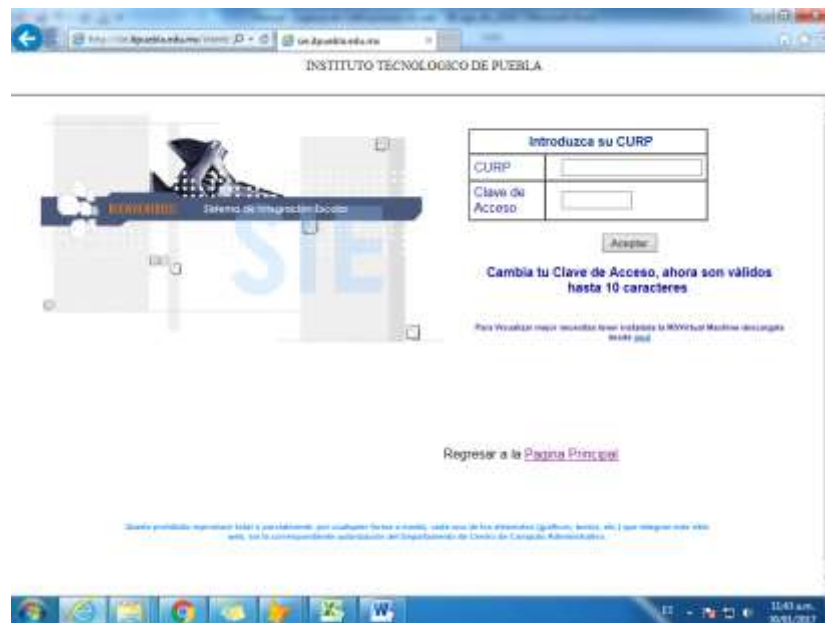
INSTITUTO TECNOLOGICO DE PUEBLA

BIENVENIDO Sistema de Integración Escolar

SIE

| Introduzca su CURP | |
|---|---|
| CURP | |
| Clave de Acceso | |

Aceptar

Cambia tu Clave de Acceso, ahora son válidos hasta 10 caracteres

Para Visualizar mejor necesitas tener instalada la MSVirtual Machine descargala desde aquí

Regresar a la Pagina Principal

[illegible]